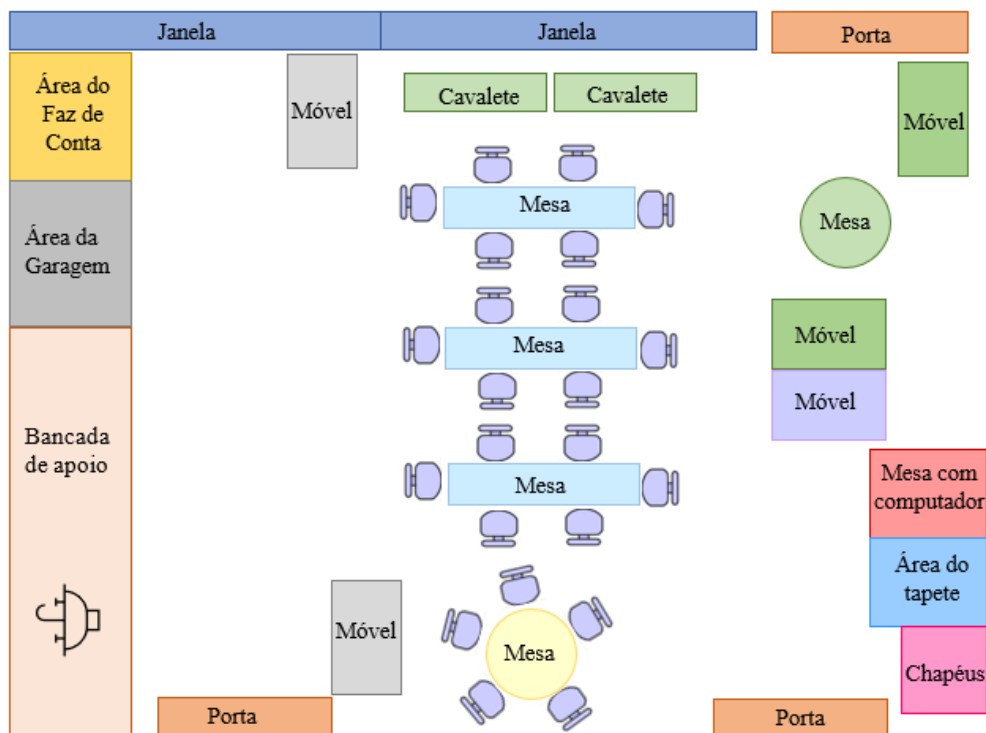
Janela

Janela

Porta

Área do Faz de Conta

Móvel

Cavalete

Cavalete

Móvel

Mesa

Mesa

Área da Garagem

Mesa

Móvel

Móvel

Bancada de apoio

Mesa

Mesa com computador

Área do tapete

Móvel

Mesa

Chapéus

Porta

Porta